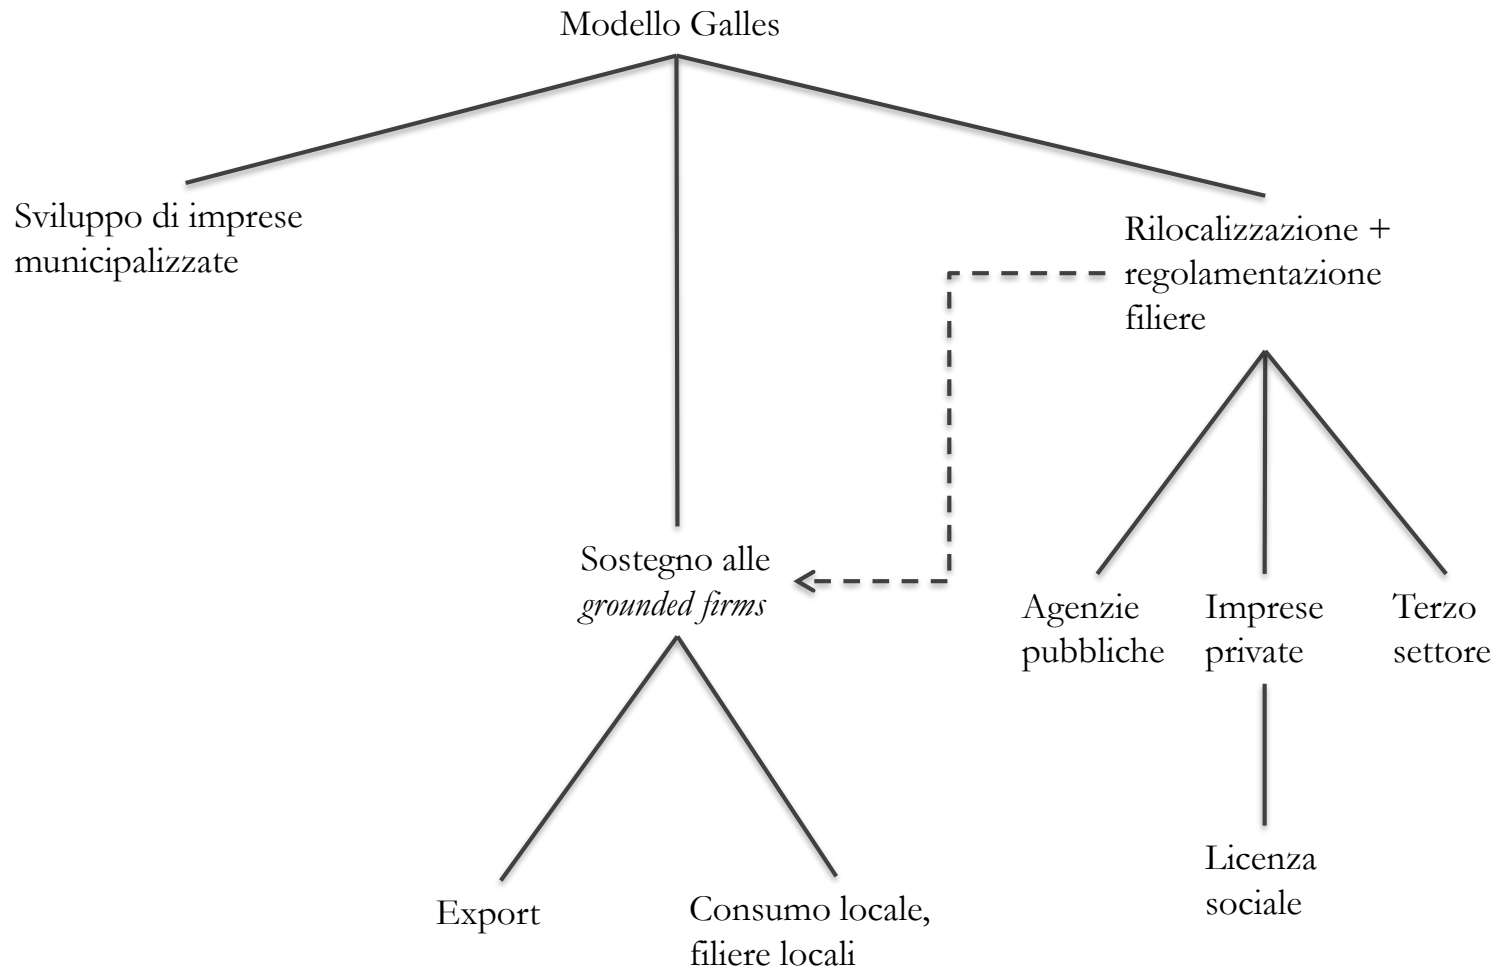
Modello Galles

Sviluppo di imprese municipalizzate

Rilocalizzazione + regolamentazione filiere

Sostegno alle *grounded firms*

Agenzie pubbliche

Imprese private

Terzo settore

Licenza sociale

Export

Consumo locale, filiere locali